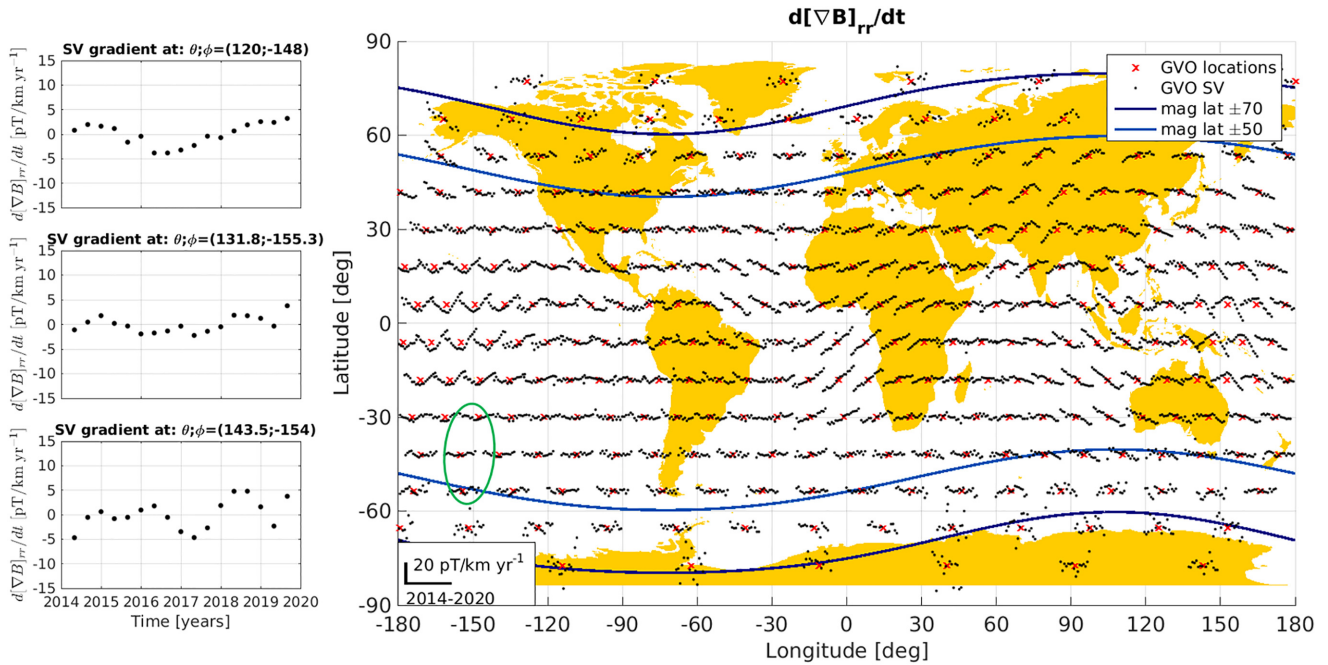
SV gradient at: $\theta;\phi$=(120;-148)

$d[\nabla B]_{rr}/dt$ [pT/km yr$^{-1}$]

15 10 5 0 -5 -10 -15

SV gradient at: $\theta;\phi$=(131.8;-155.3)

$d[\nabla B]_{rr}/dt$ [pT/km yr$^{-1}$]

15 10 5 0 -5 -10 -15

SV gradient at: $\theta;\phi$=(143.5;-154)

$d[\nabla B]_{rr}/dt$ [pT/km yr$^{-1}$]

15 10 5 0 -5 -10 -15

2014 2015 2016 2017 2018 2019 2020

Time [years]

d[$\nabla$B]$_{rr}$/dt

× GVO locations
· GVO SV
mag lat ±70
mag lat ±50

90 60 30 0 -30 -60 -90

Latitude [deg]

20 pT/km yr$^{-1}$
2014-2020

-180 -150 -120 -90 -60 -30 0 30 60 90 120 150 180

Longitude [deg]